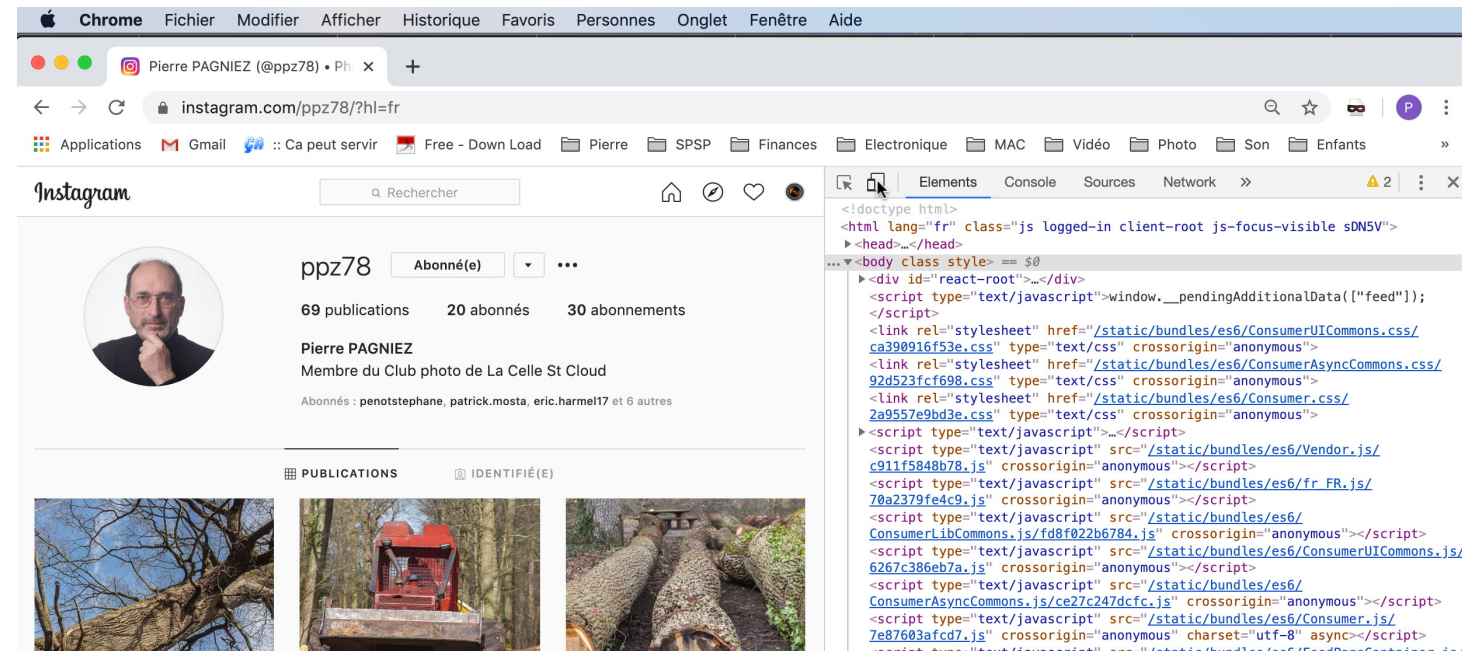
Chrome Fichier Modifier Afficher Historique Favoris Personnes Onglet Fenêtre Aide

Pierre PAGNIEZ (@ppz78) • Ph ×

instagram.com/ppz78/?hl=fr

Applications Gmail :: Ca peut servir Free - Down Load Pierre SPSP Finances Electronique MAC Vidéo Photo Son Enfants »

Instagram

Rechercher

ppz78 Abonné(e) •••

69 publications 20 abonnés 30 abonnements

Pierre PAGNIEZ
Membre du Club photo de La Celle St Cloud

Abonnés : penotstephane, patrick.mosta, eric.harmel17 et 6 autres

PUBLICATIONS IDENTIFIÉ(E)

Elements Console Sources Network » 2

<!doctype html>
<html lang="fr" class="js logged-in client-root js-focus-visible sDN5V">
▶<head>…</head>
…▼<body class style> == $0
▶<div id="react-root">…</div>
<script type="text/javascript">window.__pendingAdditionalData(["feed"]);
</script>
<link rel="stylesheet" href="/static/bundles/es6/ConsumerUICommons.css/ca390916f53e.css" type="text/css" crossorigin="anonymous">
<link rel="stylesheet" href="/static/bundles/es6/ConsumerAsyncCommons.css/92d523fcf698.css" type="text/css" crossorigin="anonymous">
<link rel="stylesheet" href="/static/bundles/es6/Consumer.css/2a9557e9bd3e.css" type="text/css" crossorigin="anonymous">
▶<script type="text/javascript">…</script>
<script type="text/javascript" src="/static/bundles/es6/Vendor.js/c911f5848b78.js" crossorigin="anonymous"></script>
<script type="text/javascript" src="/static/bundles/es6/fr_FR.js/70a2379fe4c9.js" crossorigin="anonymous"></script>
<script type="text/javascript" src="/static/bundles/es6/ConsumerLibCommons.js/fd8f022b6784.js" crossorigin="anonymous"></script>
<script type="text/javascript" src="/static/bundles/es6/ConsumerUICommons.js/6267c386eb7a.js" crossorigin="anonymous"></script>
<script type="text/javascript" src="/static/bundles/es6/ConsumerAsyncCommons.js/ce27c247dcfc.js" crossorigin="anonymous"></script>
<script type="text/javascript" src="/static/bundles/es6/Consumer.js/7e87603afcd7.js" crossorigin="anonymous" charset="utf-8" async></script>
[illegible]